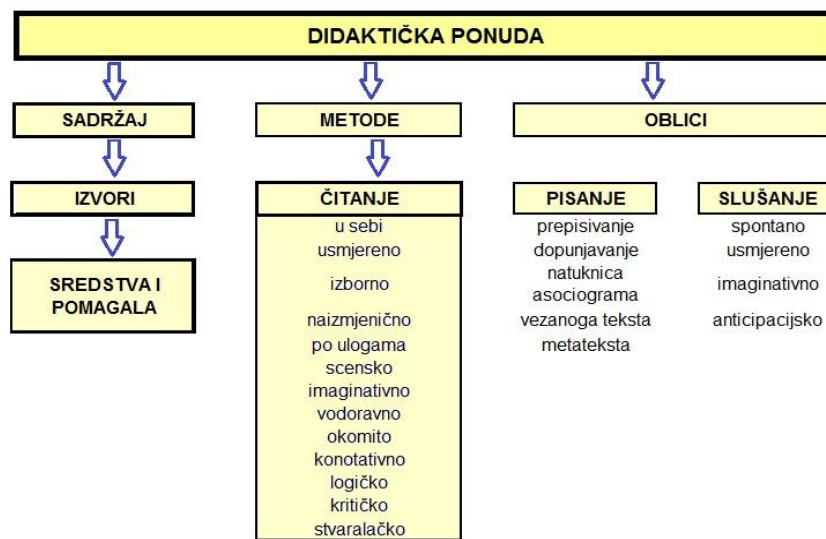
DIDAKTIČKA PONUDA

SADRŽAJ

IZVORI

SREDSTVA I POMAGALA

METODE

ČITANJE

u sebi
usmjereno
izborno
naizmjenično
po ulogama
scensko
imaginativno
vodoravno
okomito
konotativno
logičko
kritičko
stvaralačko

OBLICI

PISANJE

prepisivanje
dopunjavanje
natuknica
asociograma
vezanoga teksta
metateksta

SLUŠANJE

spontano
usmjereno
imaginativno
anticipacijsko